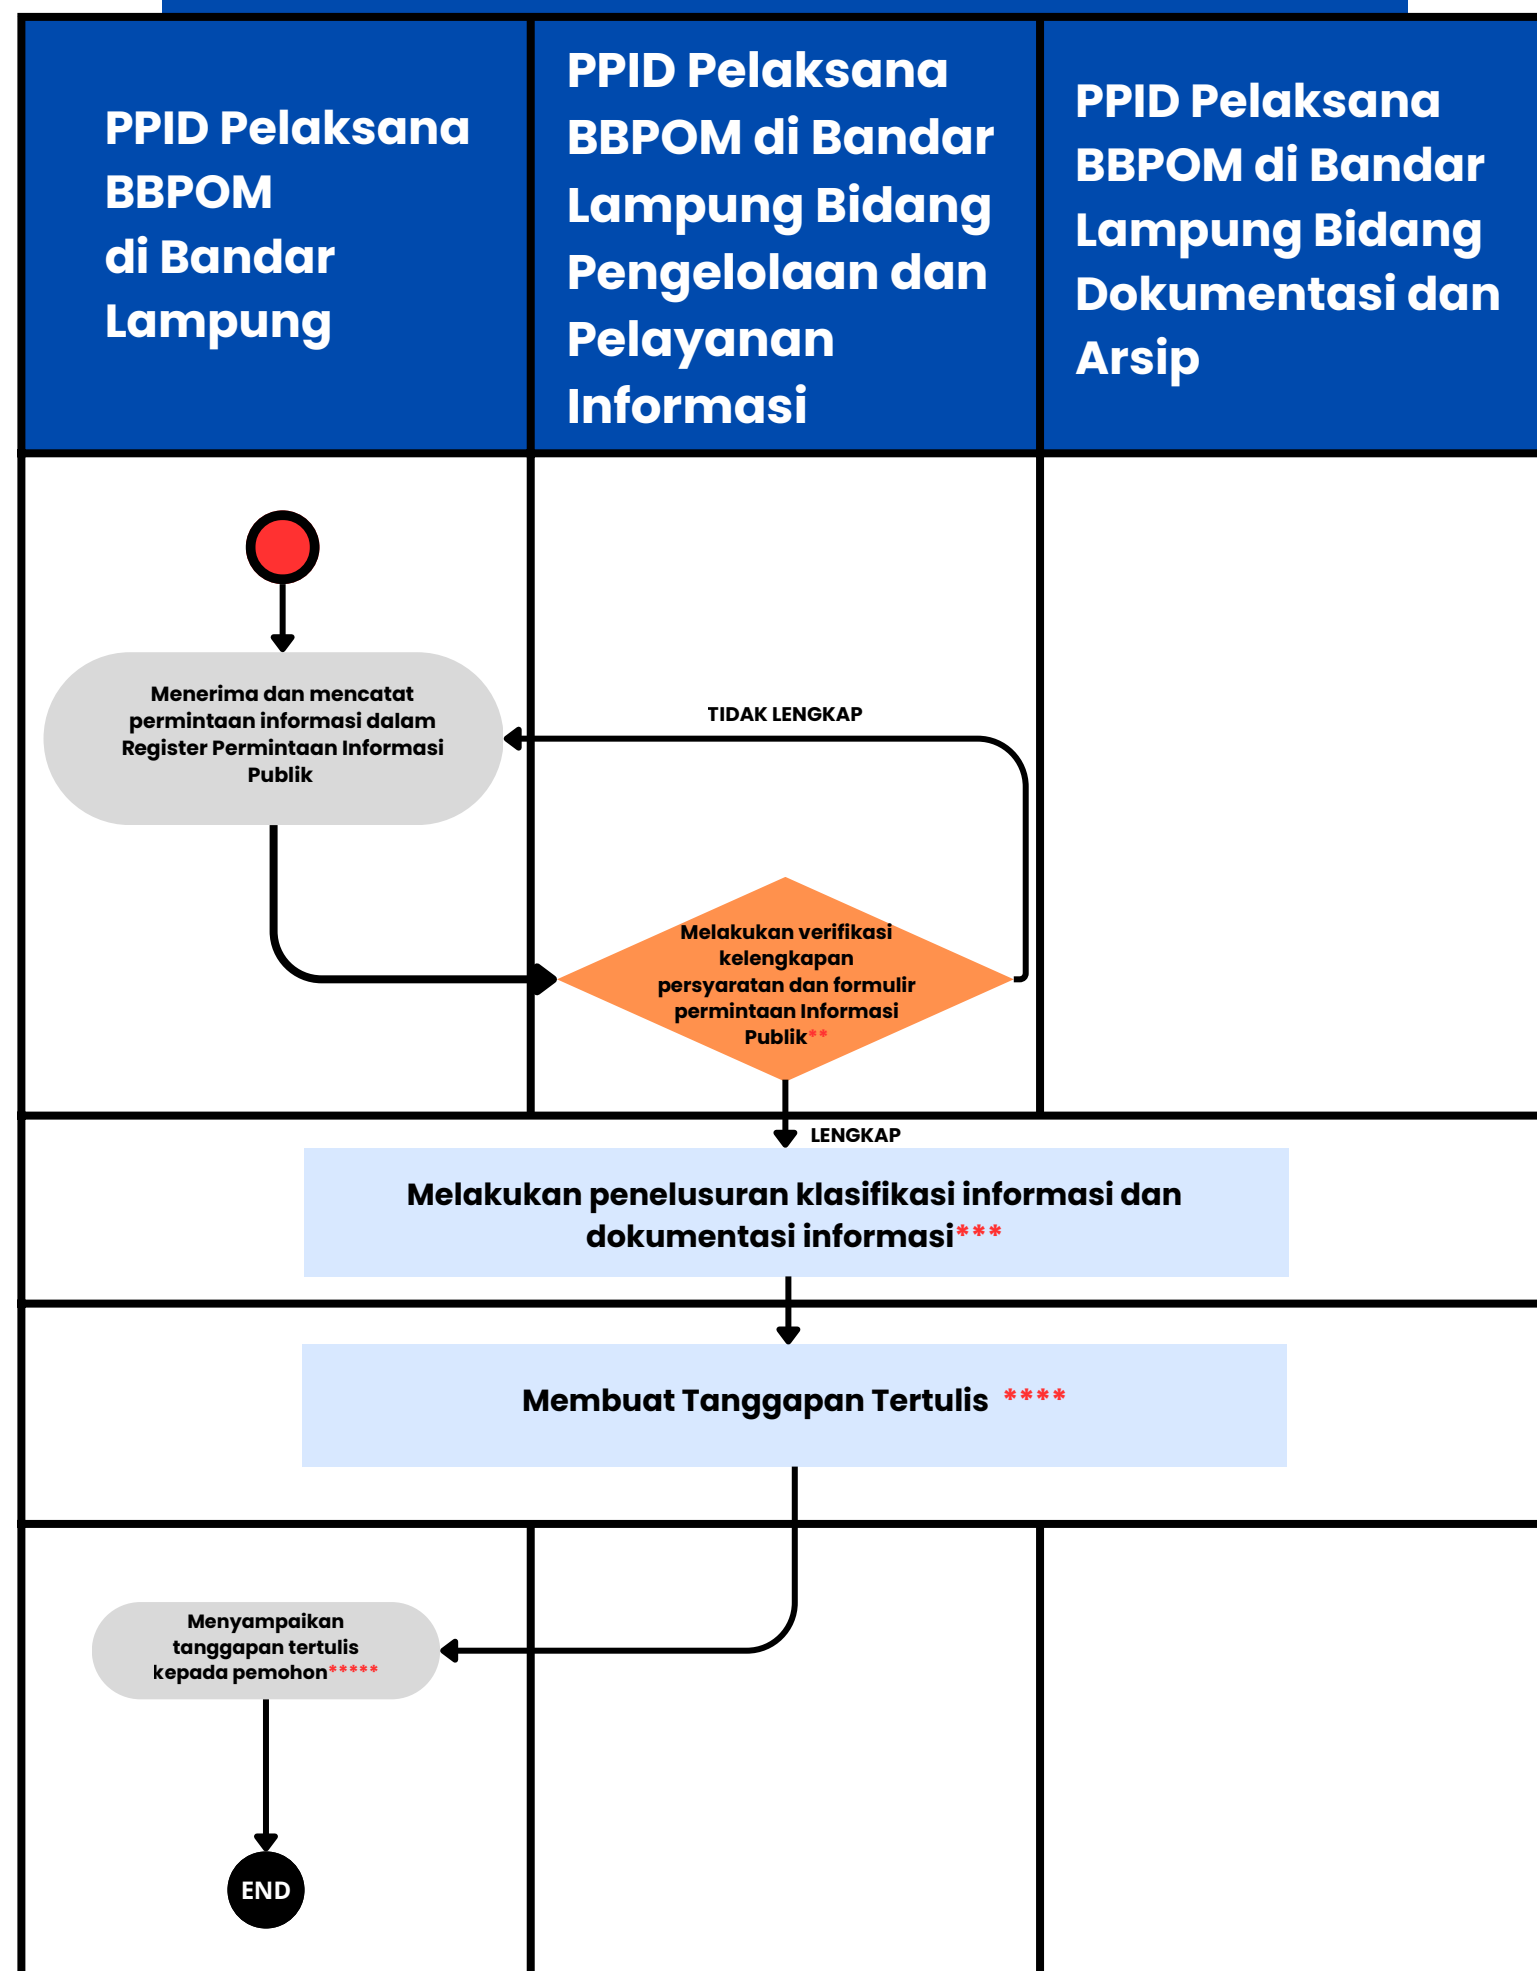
PPID Pelaksana BBPOM di Bandar Lampung

PPID Pelaksana BBPOM di Bandar Lampung Bidang Pengelolaan dan Pelayanan Informasi

PPID Pelaksana BBPOM di Bandar Lampung Bidang Dokumentasi dan Arsip

Menerima dan mencatat permintaan informasi dalam Register Permintaan Informasi Publik

TIDAK LENGKAP

Melakukan verifikasi kelengkapan persyaratan dan formulir permintaan Informasi Publik**

LENGKAP

Melakukan penelusuran klasifikasi informasi dan dokumentasi informasi***

Membuat Tanggapan Tertulis ****

Menyampaikan tanggapan tertulis kepada pemohon*****

END